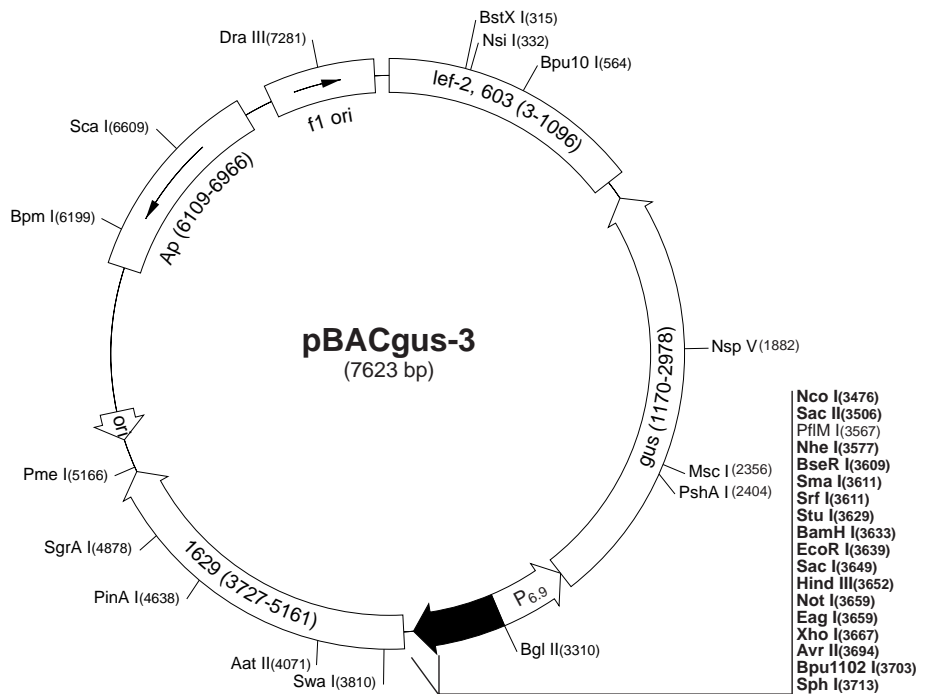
BstX I(315)
Nsi I(332)
Bpu10 I(564)
Dra III(7281)
f1 ori
lef-2, 603 (3-1096)
Sca I(6609)
Ap (6109-6966)
Bpm I(6199)
pBACgus-3
(7623 bp)
Nsp V(1882)
gus (1170-2978)
ori
Pme I(5166)
Msc I(2356)
PshA I(2404)
SgrA I(4878)
1629 (3727-5161)
PinA I(4638)
$P_{6.9}$
Aat II(4071)
Swa I(3810)
Bgl II(3310)
Nco I(3476)
Sac II(3506)
PflM I(3567)
Nhe I(3577)
BseR I(3609)
Sma I(3611)
Srf I(3611)
Stu I(3629)
BamH I(3633)
EcoR I(3639)
Sac I(3649)
Hind III(3652)
Not I(3659)
Eag I(3659)
Xho I(3667)
Avr II(3694)
Bpu1102 I(3703)
Sph I(3713)